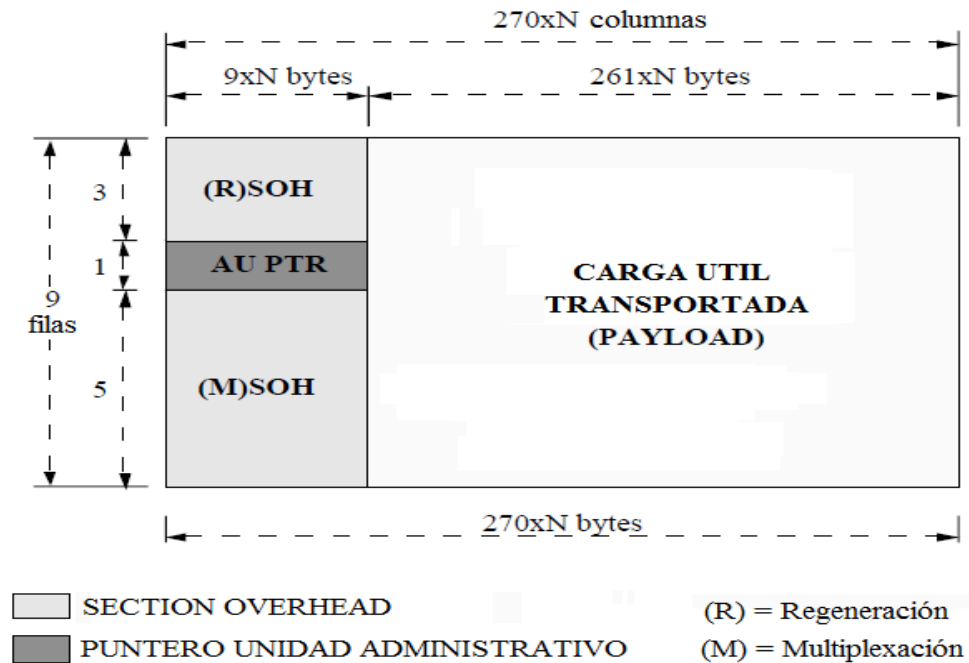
270xN columnas

9xN bytes

261xN bytes

3

1

9
filas

5

(R)SOH

AU PTR

(M)SOH

CARGA UTIL
TRANSPORTADA
(PAYLOAD)

270xN bytes

SECTION OVERHEAD

PUNTERO UNIDAD ADMINISTRATIVO

(R) = Regeneración

(M) = Multiplexación